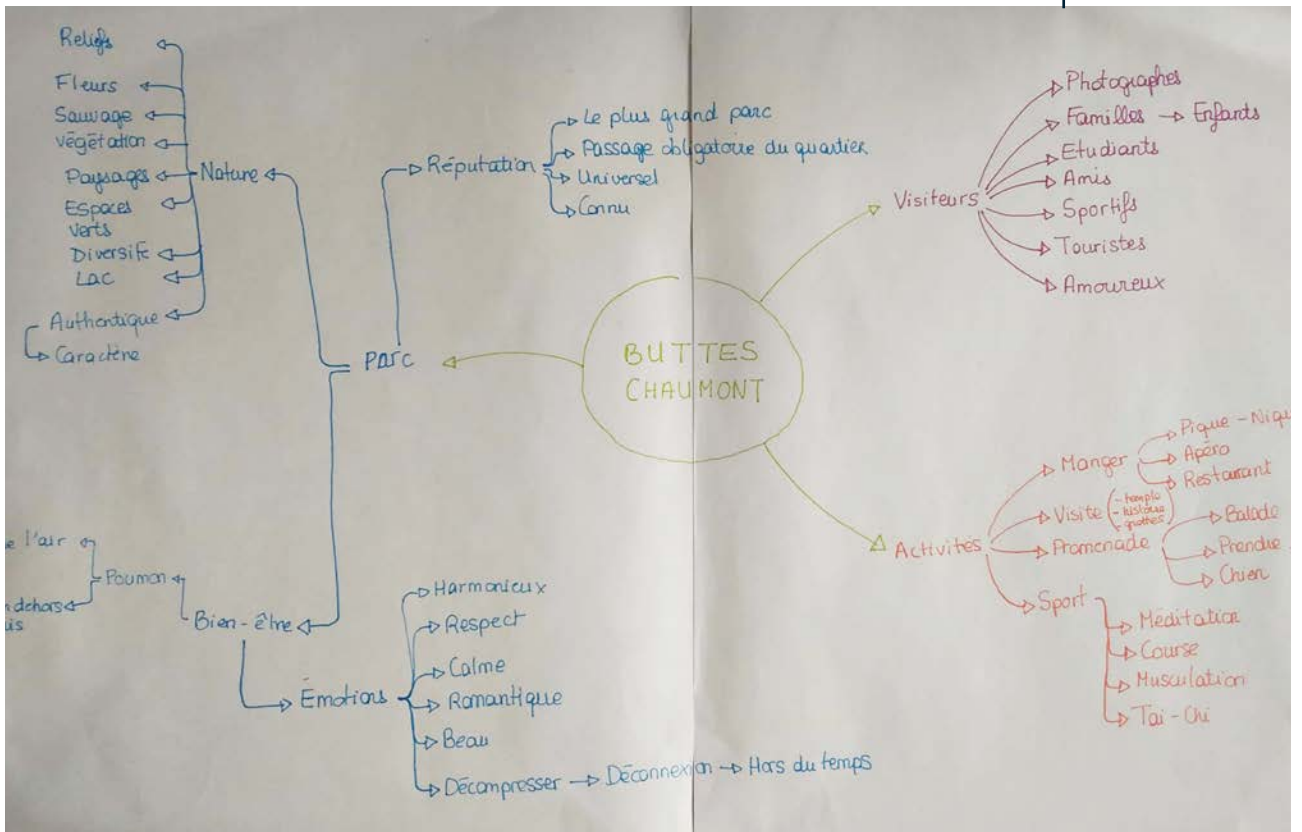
BUTTES CHAUMONT

PARC

Réputation
Le plus grand parc
Passage obligatoire du quartier
Universel
Connu

Nature
Reliefs
Fleurs
Sauvage
Végétation
Paysages
Espaces verts
Diversité
LAC
Authentique
Caractère

Bien-être
Poumon
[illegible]e l'air
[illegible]dehors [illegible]is

Émotions
Harmonieux
Respect
Calme
Romantique
Beau
Décompresser → Déconnexion → Hors du temps

Visiteurs
Photographes
Familles → Enfants
Etudiants
Amis
Sportifs
Touristes
Amoureux

Activités
Manger
Pique-Niqu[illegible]
Apéro
Restaurant
Visite (- temple - histoire - grottes)
Promenade
Balade
Prendre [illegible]
Chien
Sport
Méditation
Course
Musculation
Tai-Chi